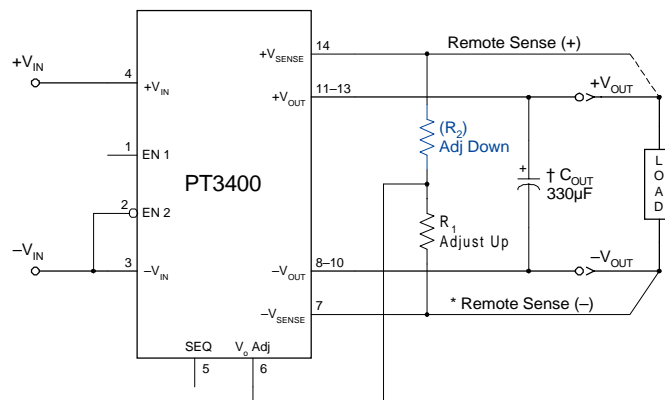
$+V_{IN}$

4 $+V_{IN}$

1 EN 1

PT3400

2 EN 2

$-V_{IN}$

3 $-V_{IN}$

SEQ 5

$V_o$ Adj 6

$+V_{SENSE}$ 14

$+V_{OUT}$ 11–13

$-V_{OUT}$ 8–10

$-V_{SENSE}$ 7

Remote Sense (+)

$+V_{OUT}$

($R_2$) Adj Down

$R_1$ Adjust Up

+ † $C_{OUT}$ 330µF

L O A D

$-V_{OUT}$

* Remote Sense (–)